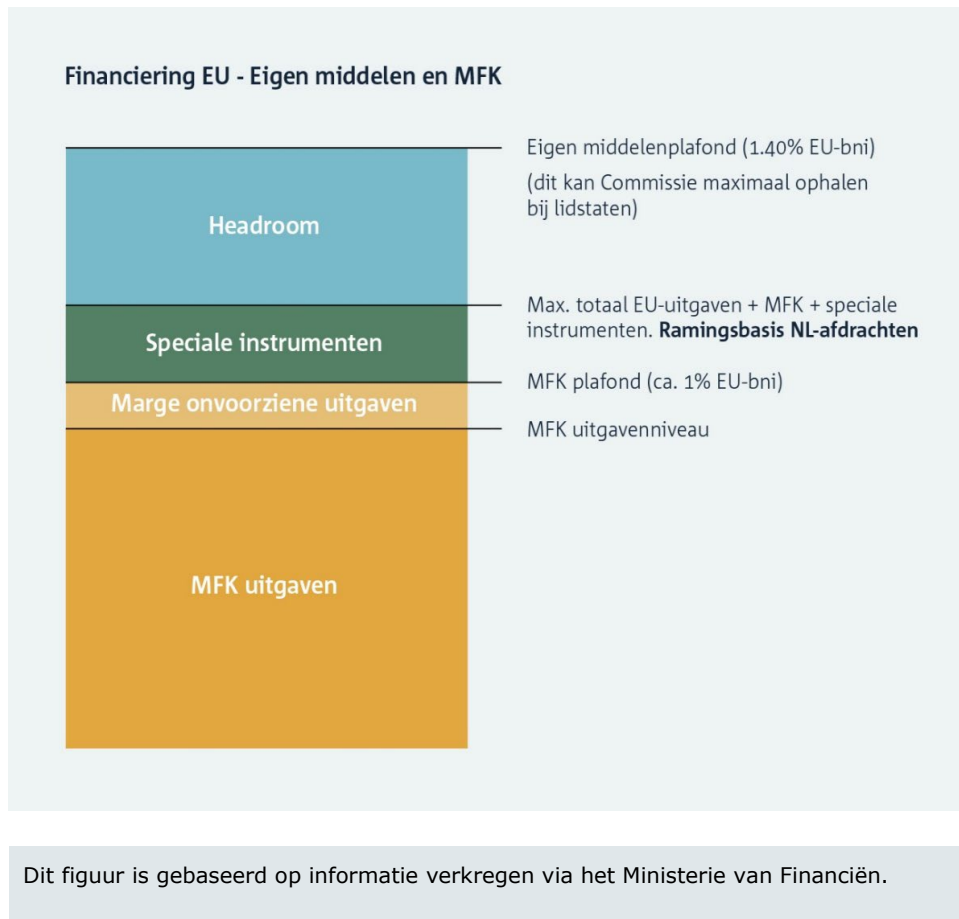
Financiering EU - Eigen middelen en MFK

Headroom

Speciale instrumenten

Marge onvoorziene uitgaven

MFK uitgaven

Eigen middelenplafond (1.40% EU-bni)
(dit kan Commissie maximaal ophalen bij lidstaten)

Max. totaal EU-uitgaven + MFK + speciale instrumenten. **Ramingsbasis NL-afdrachten**

MFK plafond (ca. 1% EU-bni)

MFK uitgavenniveau

Dit figuur is gebaseerd op informatie verkregen via het Ministerie van Financiën.